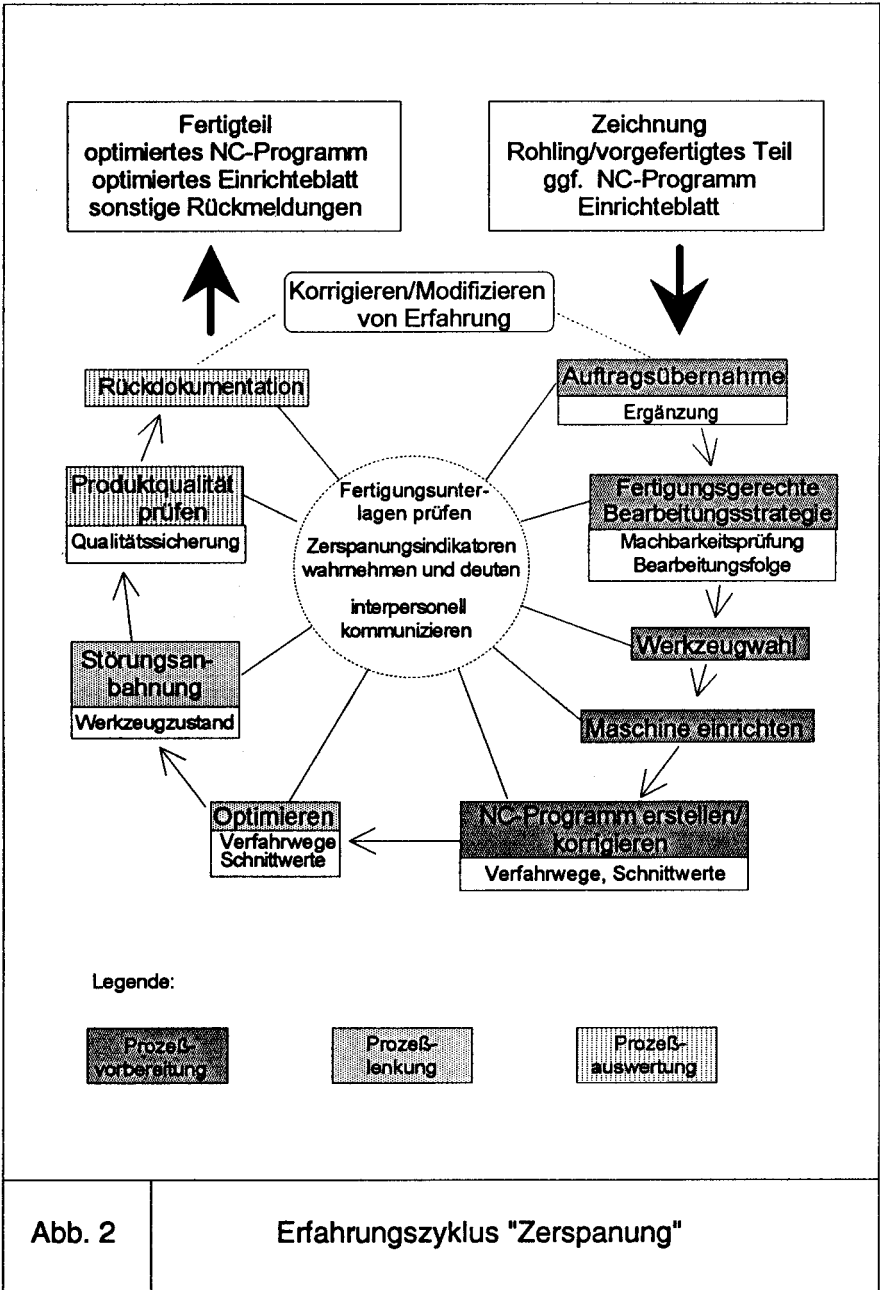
Fertigteil
optimiertes NC-Programm
optimiertes Einrichteblatt
sonstige Rückmeldungen

Zeichnung
Rohling/vorgefertigtes Teil
ggf. NC-Programm
Einrichteblatt

Korrigieren/Modifizieren
von Erfahrung

Rückdokumentation

Auftragsübernahme
Ergänzung

Produktqualität prüfen
Qualitätssicherung

Fertigungsunterlagen prüfen
Zerspanungsindikatoren wahrnehmen und deuten
interpersonell kommunizieren

Fertigungsgerechte Bearbeitungsstrategie
Machbarkeitsprüfung
Bearbeitungsfolge

Werkzeugwahl

Störungsanbahnung
Werkzeugzustand

Maschine einrichten

Optimieren
Verfahrwege
Schnittwerte

NC-Programm erstellen/ korrigieren
Verfahrwege, Schnittwerte

Legende:

Prozeßvorbereitung

Prozeßlenkung

Prozeßauswertung

| Abb. 2 | Erfahrungszyklus "Zerspanung" |
|---|---|